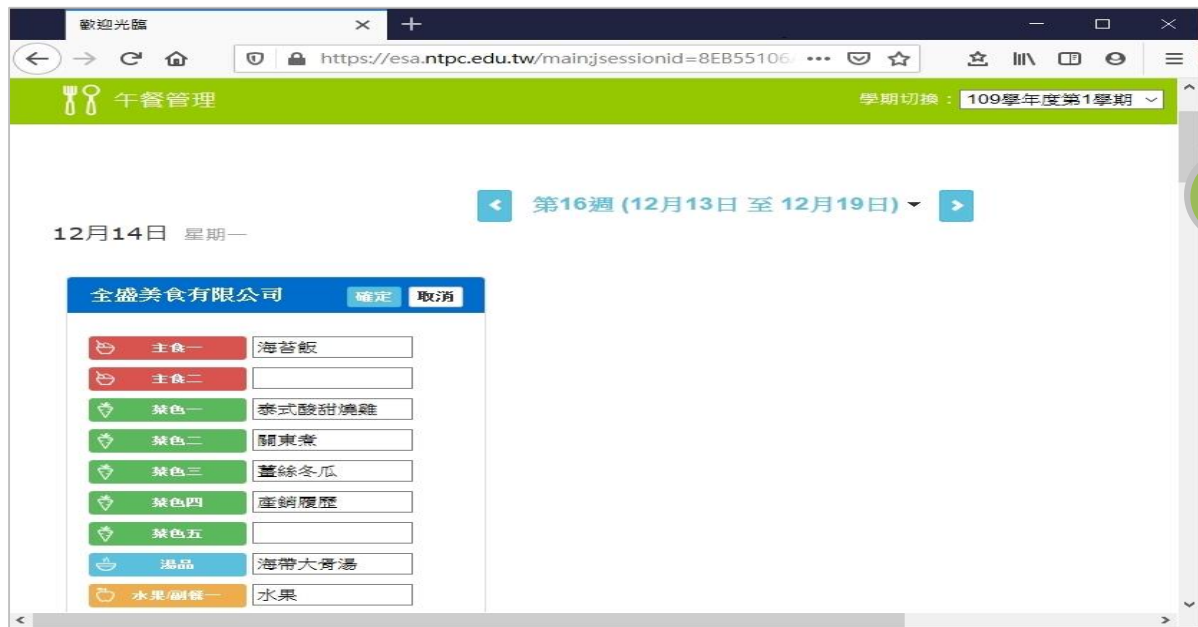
歡迎光臨

https://esa.ntpc.edu.tw/main;jsessionid=8EB55106/

午餐管理

學期切換： 109學年度第1學期

第16週 (12月13日 至 12月19日)

12月14日 星期一

全盛美食有限公司 確定 取消

主食一 海苔飯
主食二
菜色一 泰式酸甜燒雞
菜色二 關東煮
菜色三 薑絲冬瓜
菜色四 產銷履歷
菜色五
湯品 海帶大骨湯
水果/副餐一 水果